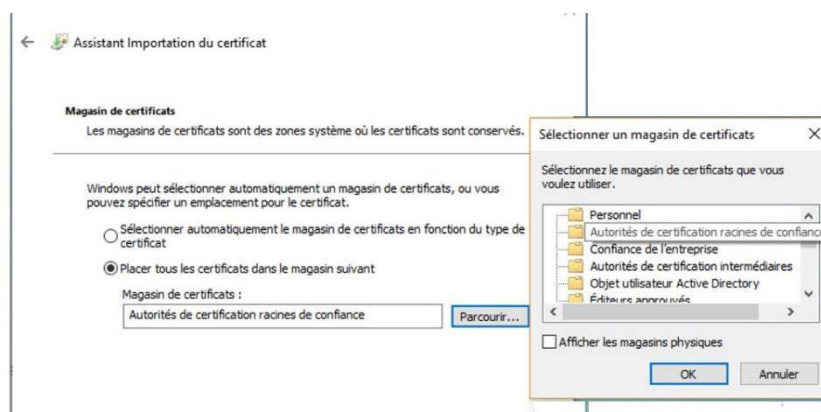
Assistant Importation du certificat

Magasin de certificats

Les magasins de certificats sont des zones système où les certificats sont conservés.

Windows peut sélectionner automatiquement un magasin de certificats, ou vous pouvez spécifier un emplacement pour le certificat.

Sélectionner automatiquement le magasin de certificats en fonction du type de certificat

Placer tous les certificats dans le magasin suivant

Magasin de certificats :

Autorités de certification racines de confiance

Parcourir...

Sélectionner un magasin de certificats

X

Sélectionnez le magasin de certificats que vous voulez utiliser.

Personnel

Autorités de certification racines de confianc

Confiance de l'entreprise

Autorités de certification intermédiaires

Objet utilisateur Active Directory

Éditeurs approuvés

Afficher les magasins physiques

OK

Annuler